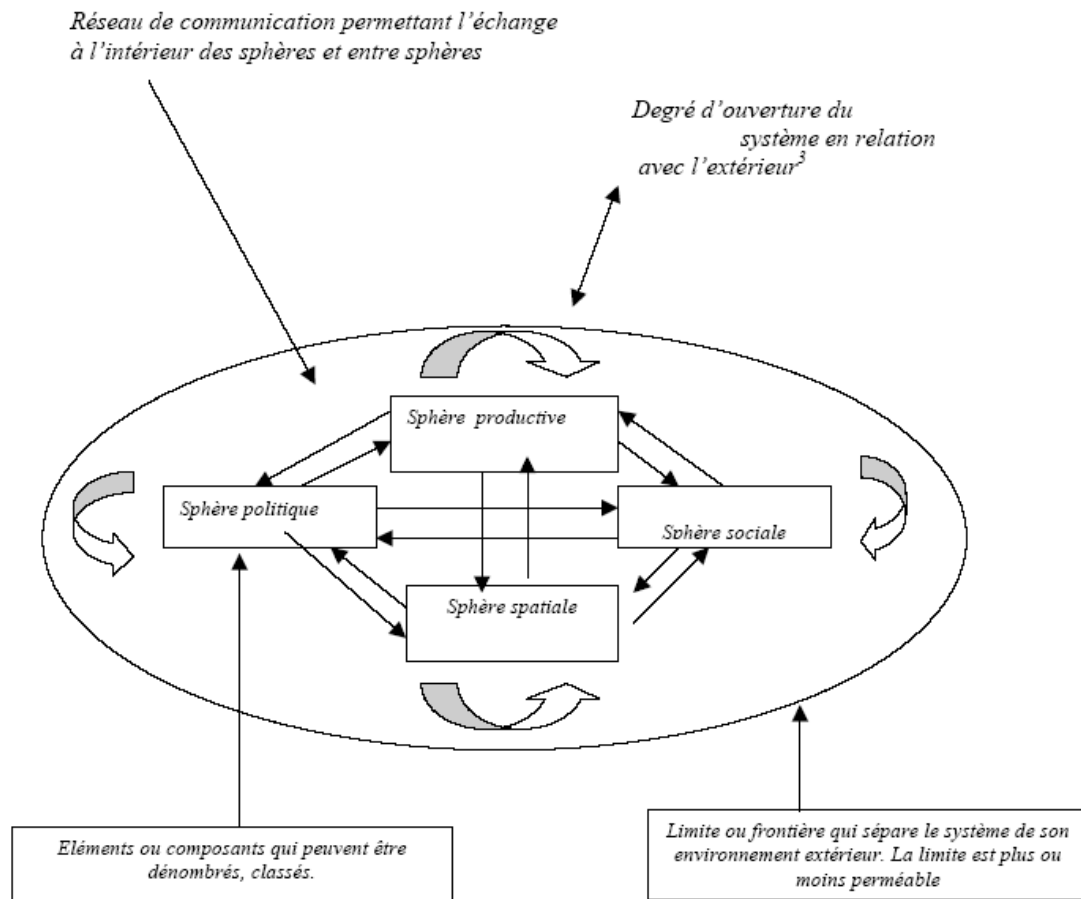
Réseau de communication permettant l'échange à l'intérieur des sphères et entre sphères

Degré d'ouverture du système en relation avec l'extérieur$^3$

Sphère productive

Sphère politique

Sphère sociale

Sphère spatiale

Eléments ou composants qui peuvent être dénombrés, classés.

Limite ou frontière qui sépare le système de son environnement extérieur. La limite est plus ou moins perméable